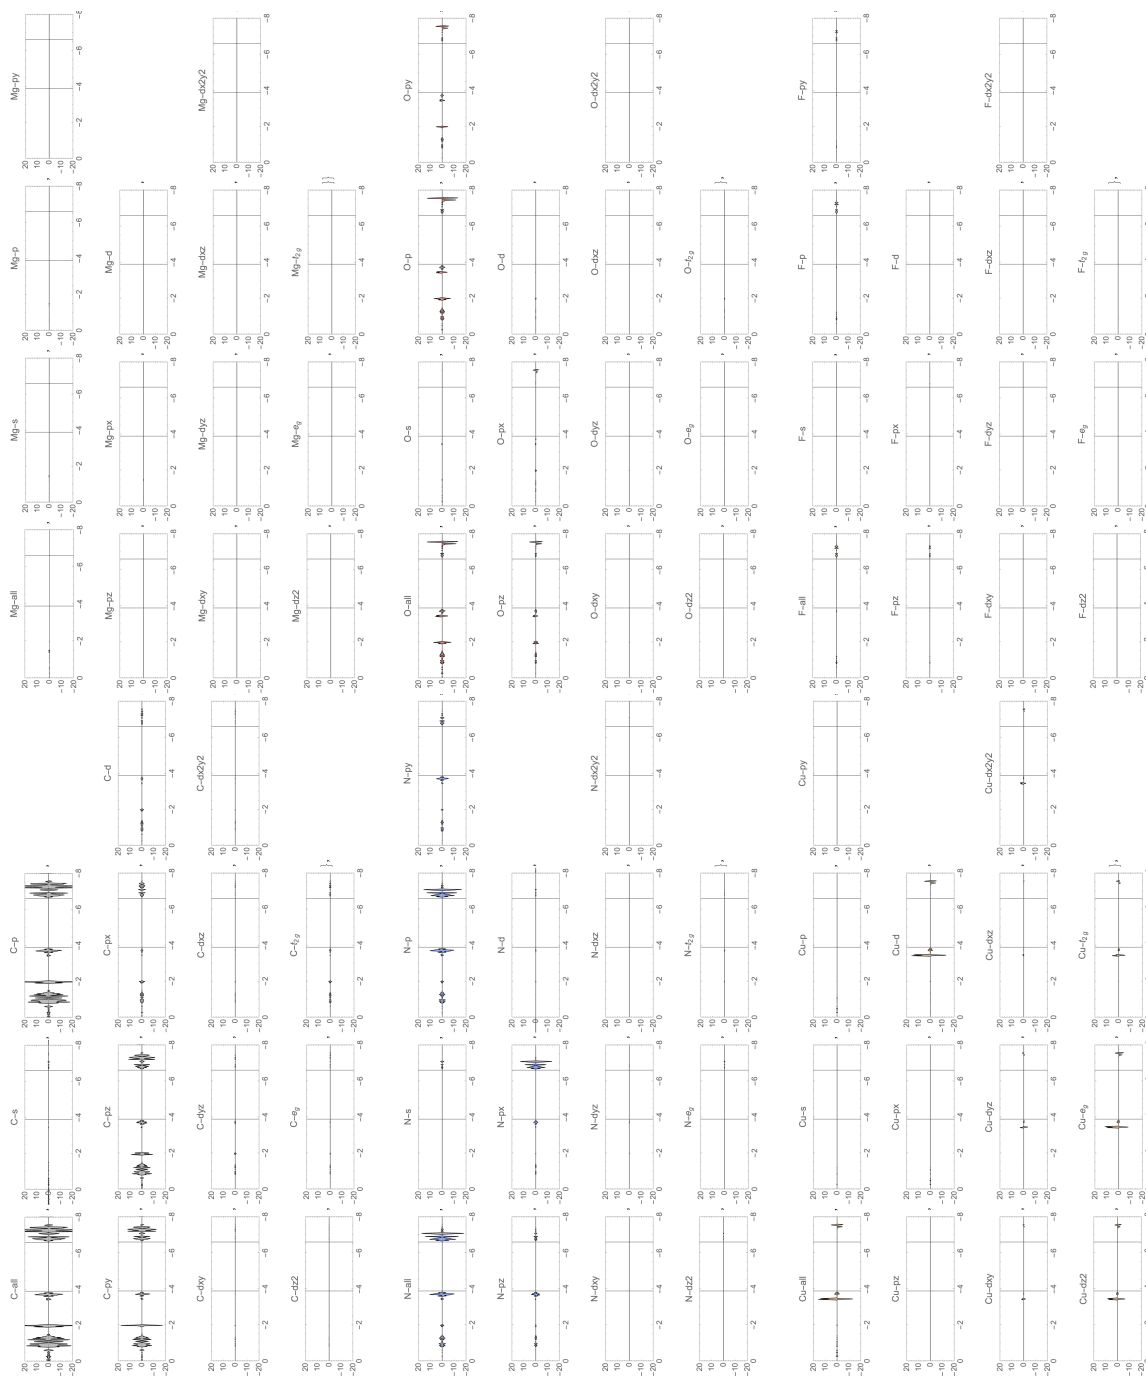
C-all
C-s
C-p
C-py
C-pz
C-px
C-d
C-dxy
C-dyz
C-dxz
C-dx2y2
C-dz2
C-$e_g$
C-$t_{2g}$
N-all
N-s
N-p
N-py
N-pz
N-px
N-d
N-dxy
N-dyz
N-dxz
N-dx2y2
N-dz2
N-$e_g$
N-$t_{2g}$
Cu-all
Cu-s
Cu-p
Cu-py
Cu-pz
Cu-px
Cu-d
Cu-dxy
Cu-dyz
Cu-dxz
Cu-dx2y2
Cu-dz2
Cu-$e_g$
Cu-$t_{2g}$
Mg-all
Mg-s
Mg-p
Mg-py
Mg-pz
Mg-px
Mg-d
Mg-dxy
Mg-dyz
Mg-dxz
Mg-dx2y2
Mg-dz2
Mg-$e_g$
Mg-$t_{2g}$
O-all
O-s
O-p
O-py
O-pz
O-px
O-d
O-dxy
O-dyz
O-dxz
O-dx2y2
O-dz2
O-$e_g$
O-$t_{2g}$
F-all
F-s
F-p
F-py
F-pz
F-px
F-d
F-dxy
F-dyz
F-dxz
F-dx2y2
F-dz2
F-$e_g$
F-$t_{2g}$
20 10 0 -10 -20
0 -2 -4 -6 -8